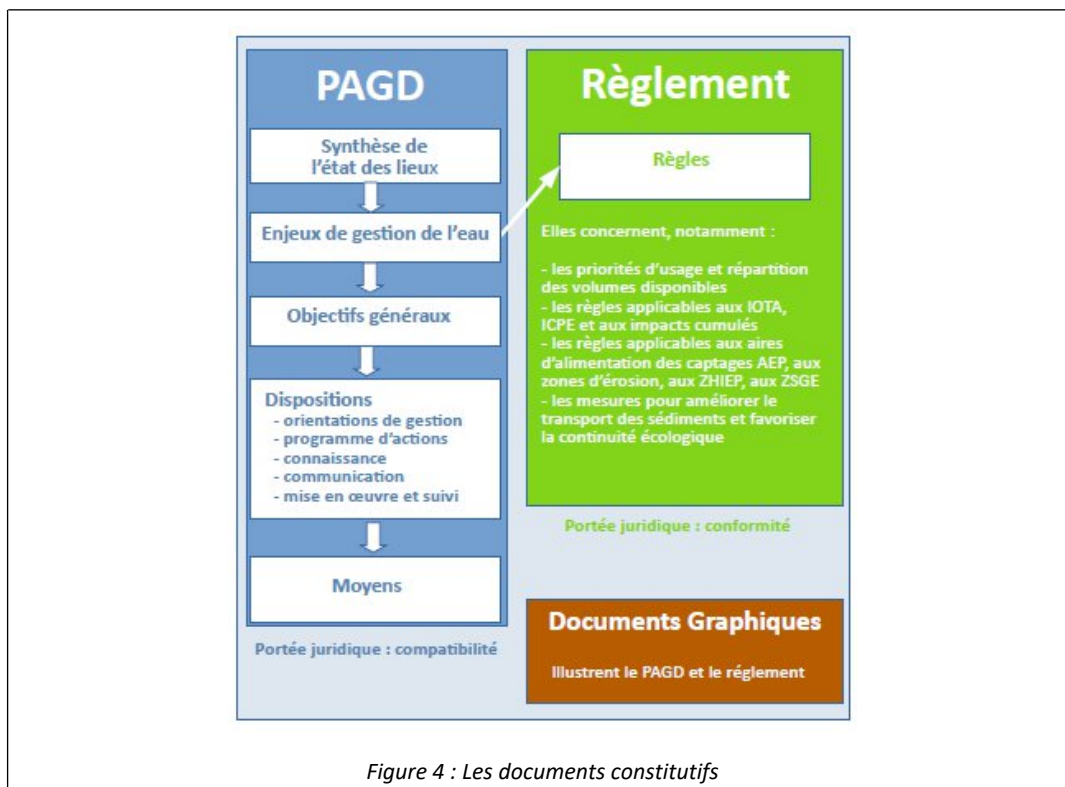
PAGD

Synthèse de l'état des lieux

Enjeux de gestion de l'eau

Objectifs généraux

Dispositions
- orientations de gestion
- programme d'actions
- connaissance
- communication
- mise en œuvre et suivi

Moyens

Portée juridique : compatibilité

Règlement

Règles

Elles concernent, notamment :

- les priorités d'usage et répartition des volumes disponibles
- les règles applicables aux IOTA, ICPE et aux impacts cumulés
- les règles applicables aux aires d'alimentation des captages AEP, aux zones d'érosion, aux ZHIEP, aux ZSGE
- les mesures pour améliorer le transport des sédiments et favoriser la continuité écologique

Portée juridique : conformité

Documents Graphiques

Illustrent le PAGD et le réglement

Figure 4 : Les documents constitutifs